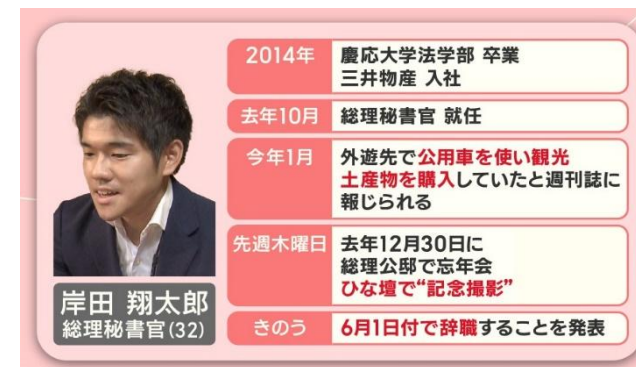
岸田 翔太郎
総理秘書官(32)

| 2014年 | 慶応大学法学部 卒業 三井物産 入社 |
|---|---|
| 去年10月 | 総理秘書官 就任 |
| 今年1月 | 外遊先で公用車を使い観光 土産物を購入していたと週刊誌に報じられる |
| 先週木曜日 | 去年12月30日に 総理公邸で忘年会 ひな壇で"記念撮影" |
| きのう | 6月1日付で辞職することを発表 |